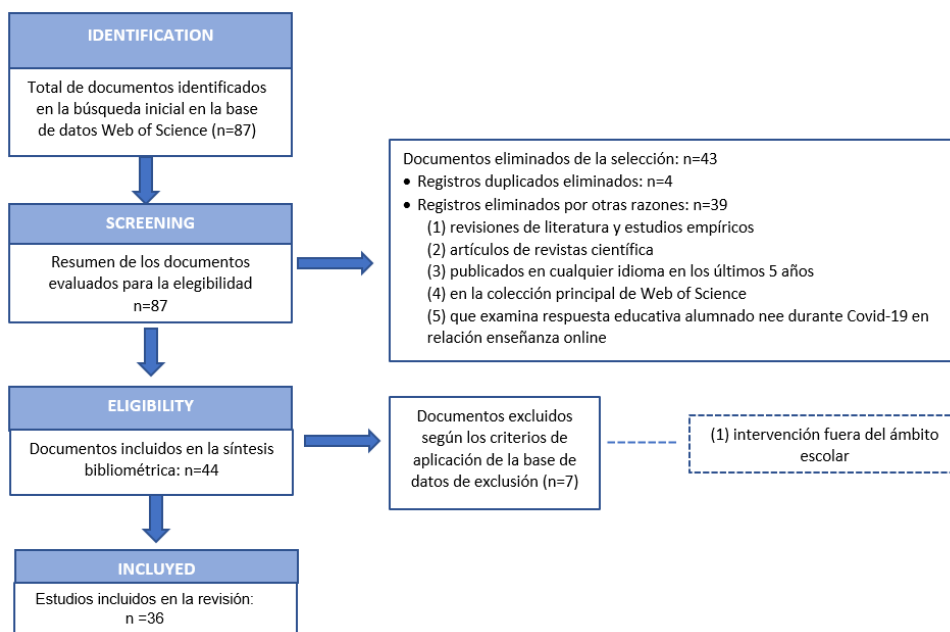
IDENTIFICATION

Total de documentos identificados en la búsqueda inicial en la base de datos Web of Science (n=87)

SCREENING

Resumen de los documentos evaluados para la elegibilidad n=87

Documentos eliminados de la selección: n=43
• Registros duplicados eliminados: n=4
• Registros eliminados por otras razones: n=39
(1) revisiones de literatura y estudios empíricos
(2) artículos de revistas científica
(3) publicados en cualquier idioma en los últimos 5 años
(4) en la colección principal de Web of Science
(5) que examina respuesta educativa alumnado nee durante Covid-19 en relación enseñanza online

ELIGIBILITY

Documentos incluidos en la síntesis bibliométrica: n=44

Documentos excluidos según los criterios de aplicación de la base de datos de exclusión (n=7)

(1) intervención fuera del ámbito escolar

INCLUYED

Estudios incluidos en la revisión: n =36